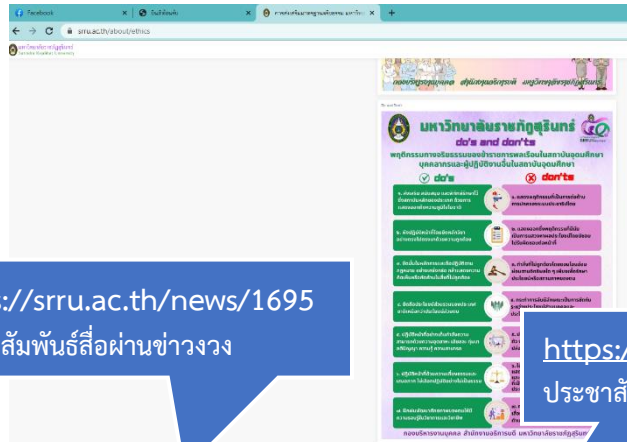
Facebook
srru.ac.th/about/ethics
มหาวิทยาลัยราชภัฏสุรินทร์
Surindra Rajabhat University
กองบริหารงานบุคคล สำนักงานอธิการบดี มหาวิทยาลัยราชภัฏสุรินทร์
มหาวิทยาลัยราชภัฏสุรินทร์
do's and don'ts
พฤติกรรมทางจริยธรรมของข้าราชการพลเรือนในสถาบันอุดมศึกษา บุคลากรและผู้ปฏิบัติงานอื่นในสถาบันอุดมศึกษา
do's
don'ts
กองบริหารงานบุคคล สำนักงานอธิการบดี มหาวิทยาลัยราชภัฏสุรินทร์
s://srru.ac.th/news/1695
สัมพันธ์สื่อผ่านข่าววง
https:/
ประชาสั